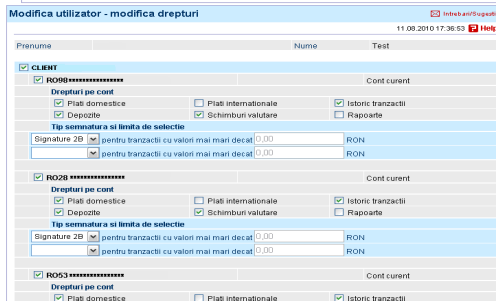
Modifica utilizator - modifica drepturi

Intrebari/Sugestii

11.08.2010 17:36:53 Help

Prenume

Nume

Test

CLIENT

RO98••••••••••••••••

Cont curent

Drepturi pe cont

Plati domestice

Plati internationale

Istoric tranzactii

Depozite

Schimburi valutare

Rapoarte

Tip semnatura si limita de selectie

Signature 2B pentru tranzactii cu valori mai mari decat 0,00 RON

pentru tranzactii cu valori mai mari decat 0,00 RON

RO28••••••••••••••••

Cont curent

Drepturi pe cont

Plati domestice

Plati internationale

Istoric tranzactii

Depozite

Schimburi valutare

Rapoarte

Tip semnatura si limita de selectie

Signature 2B pentru tranzactii cu valori mai mari decat 0,00 RON

pentru tranzactii cu valori mai mari decat 0,00 RON

RO53••••••••••••••••

Cont curent

Drepturi pe cont

Plati domestice

Plati internationale

Istoric tranzactii